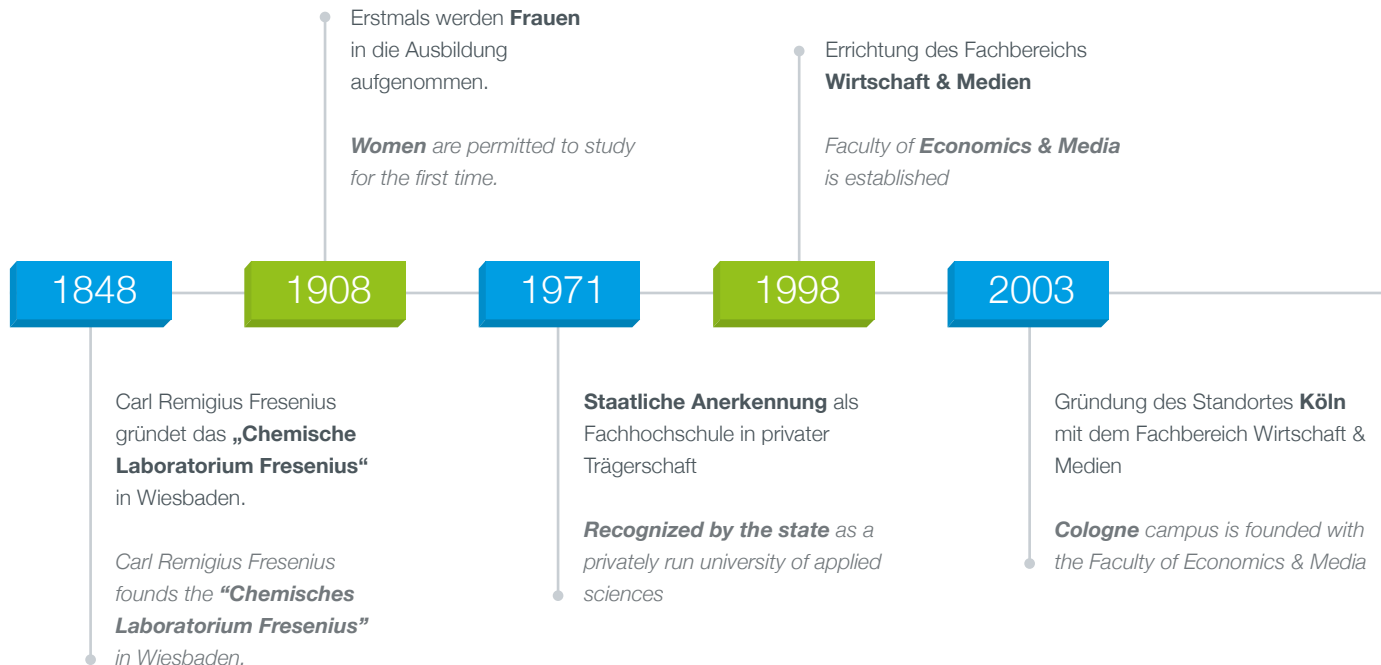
Erstmals werden Frauen in die Ausbildung aufgenommen.

Women are permitted to study for the first time.

Errichtung des Fachbereichs Wirtschaft & Medien

Faculty of Economics & Media is established

1848

1908

1971

1998

2003

Carl Remigius Fresenius gründet das „Chemische Laboratorium Fresenius“ in Wiesbaden.

Carl Remigius Fresenius founds the “Chemisches Laboratorium Fresenius” in Wiesbaden.

Staatliche Anerkennung als Fachhochschule in privater Trägerschaft

Recognized by the state as a privately run university of applied sciences

Gründung des Standortes Köln mit dem Fachbereich Wirtschaft & Medien

Cologne campus is founded with the Faculty of Economics & Media